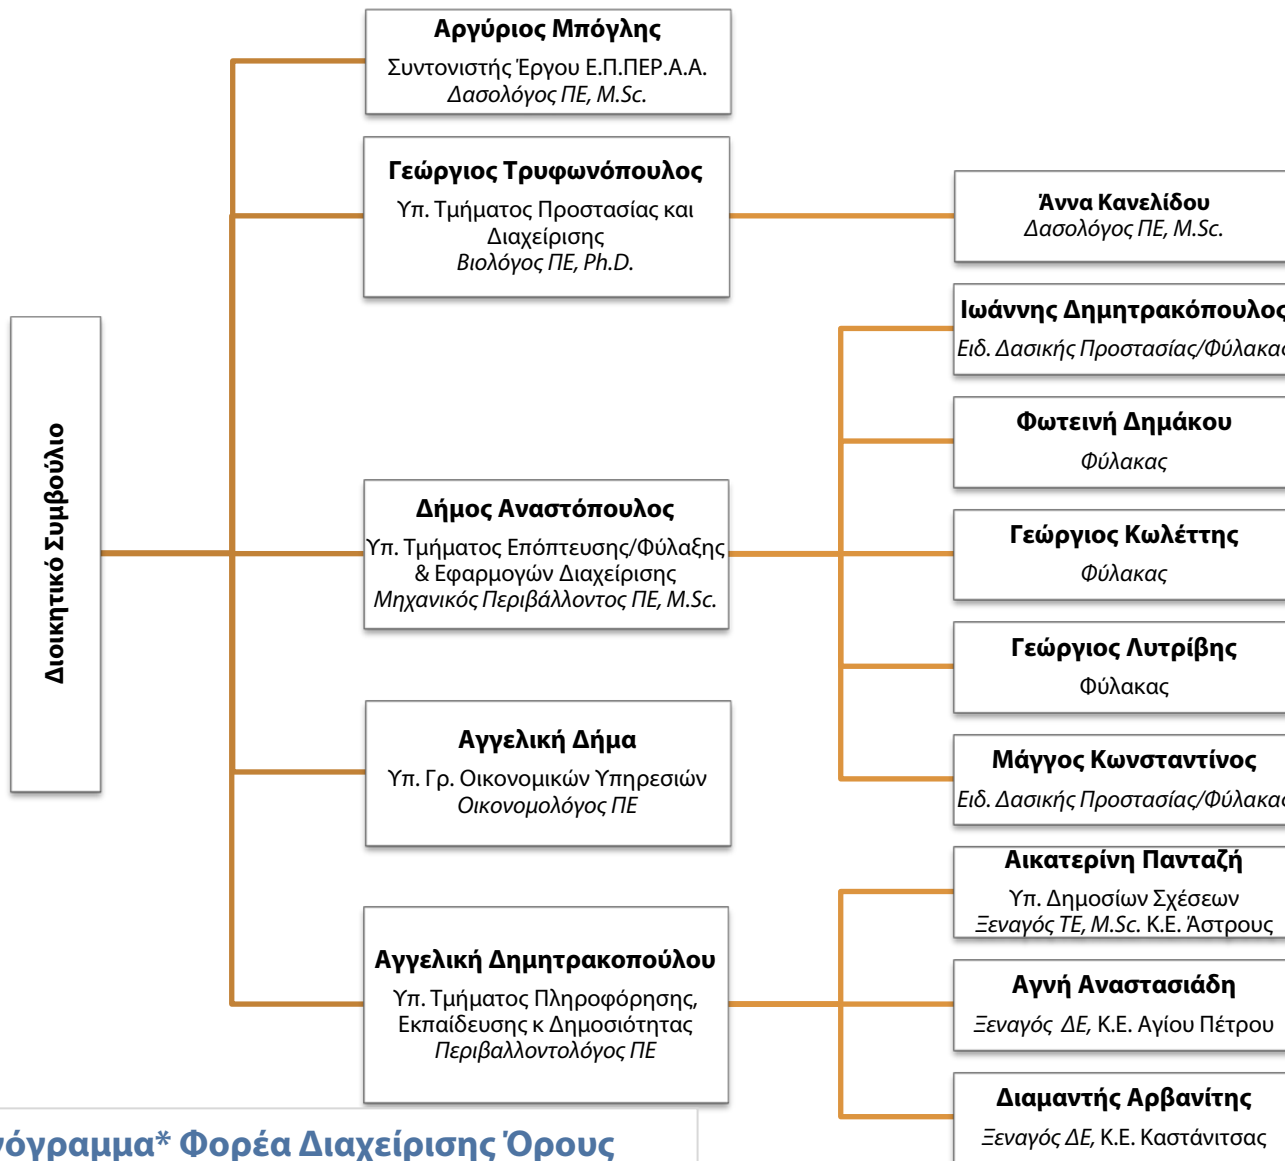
Διοικητικό Συμβούλιο

Αργύριος Μπόγλης
Συντονιστής Έργου Ε.Π.ΠΕΡ.Α.Α.
Δασολόγος ΠΕ, M.Sc.

Γεώργιος Τρυφωνόπουλος
Υπ. Τμήματος Προστασίας και Διαχείρισης
Βιολόγος ΠΕ, Ph.D.

Άννα Κανελίδου
Δασολόγος ΠΕ, M.Sc.

Δήμος Αναστόπουλος
Υπ. Τμήματος Επόπτευσης/Φύλαξης & Εφαρμογών Διαχείρισης
Μηχανικός Περιβάλλοντος ΠΕ, M.Sc.

Ιωάννης Δημητρακόπουλος
Ειδ. Δασικής Προστασίας/Φύλακας

Φωτεινή Δημάκου
Φύλακας

Γεώργιος Κωλέττης
Φύλακας

Γεώργιος Λυτρίβης
Φύλακας

Μάγγος Κωνσταντίνος
Ειδ. Δασικής Προστασίας/Φύλακας

Αγγελική Δήμα
Υπ. Γρ. Οικονομικών Υπηρεσιών
Οικονομολόγος ΠΕ

Αγγελική Δημητρακοπούλου
Υπ. Τμήματος Πληροφόρησης, Εκπαίδευσης κ Δημοσιότητας
Περιβαλλοντολόγος ΠΕ

Αικατερίνη Πανταζή
Υπ. Δημοσίων Σχέσεων
Ξεναγός ΤΕ, M.Sc. Κ.Ε. Άστρους

Αγνή Αναστασιάδη
Ξεναγός ΔΕ, Κ.Ε. Αγίου Πέτρου

Διαμαντής Αρβανίτης
Ξεναγός ΔΕ, Κ.Ε. Καστάνιτσας

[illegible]όγραμμα* Φορέα Διαχείρισης Όρους